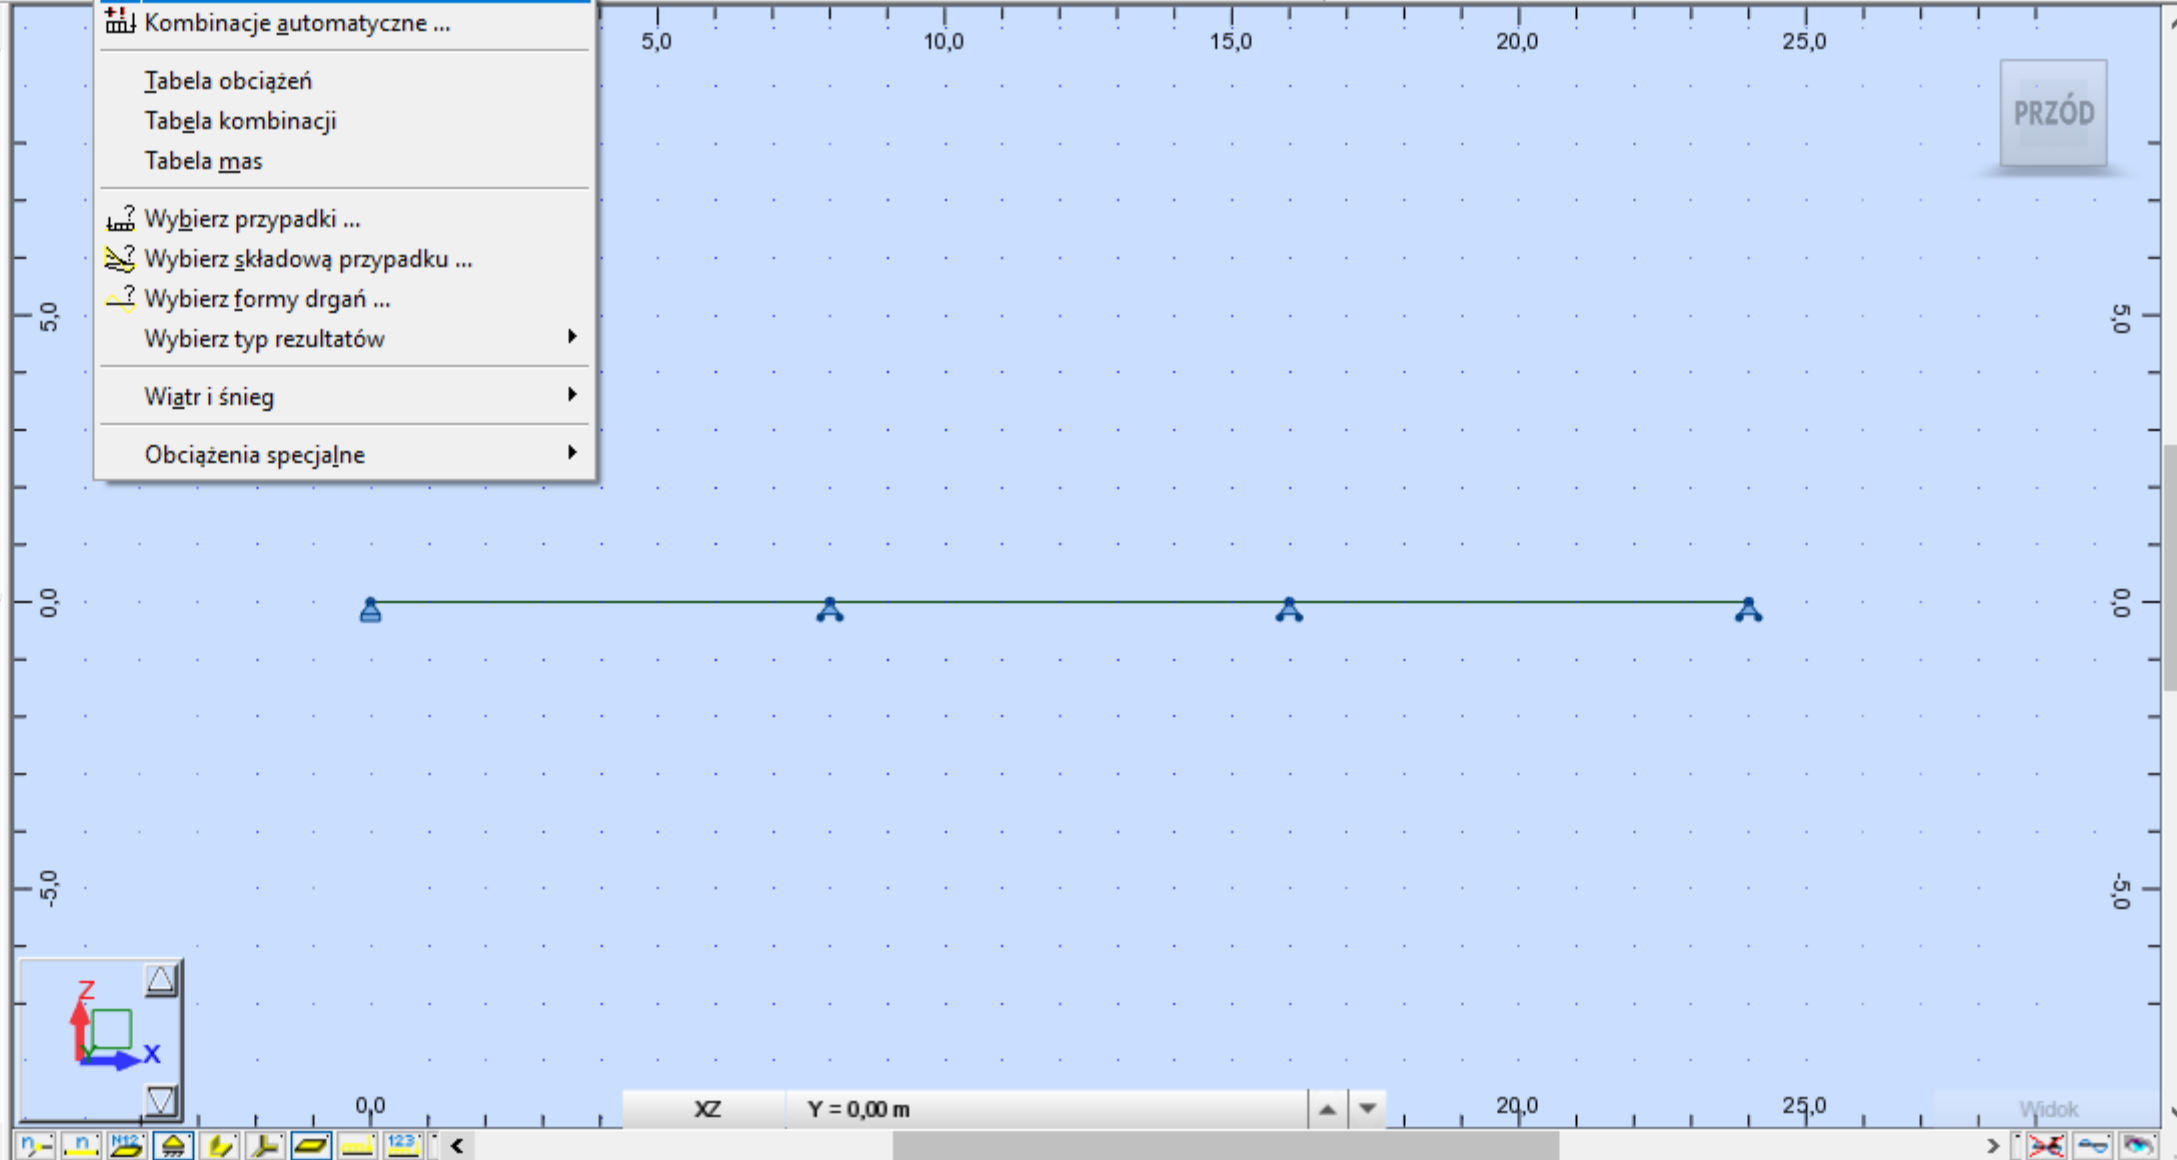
Kombinacje automatyczne ...

Tabela obciążeń
Tabela kombinacji
Tabela mas

Wybierz przypadki ...
Wybierz składową przypadku ...
Wybierz formy drgań ...
Wybierz typ rezultatów

Wiatr i śnieg

Obciążenia specjalne

5,0
10,0
15,0
20,0
25,0

PRZÓD

5,0
0,0
-5,0

5,0
0,0
-5,0

Z
X

0,0
XZ
Y = 0,00 m
20,0
25,0
Widok